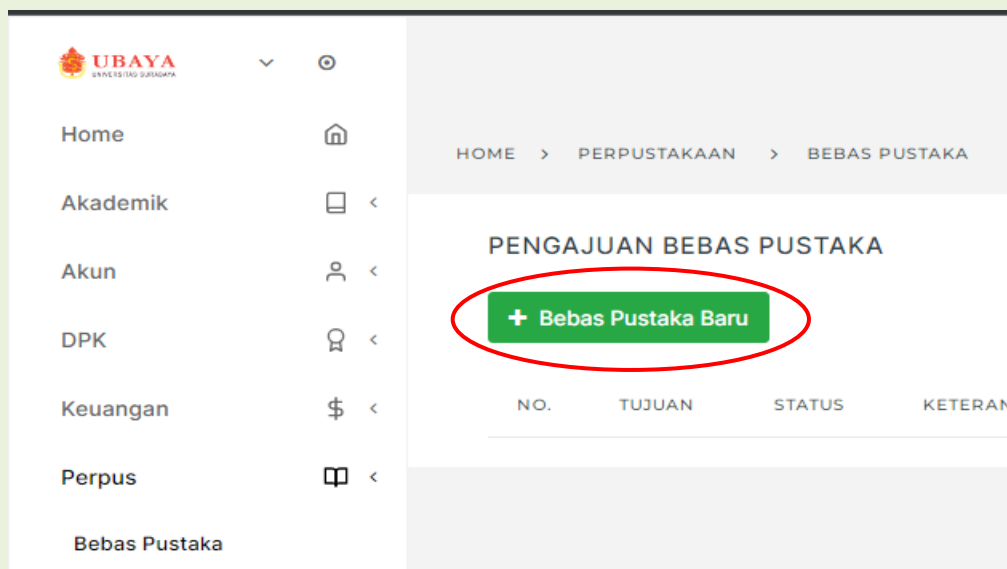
UBAYA
UNIVERSITAS SURABAYA

Home

Akademik

Akun

DPK

Keuangan

Perpus

Bebas Pustaka

HOME > PERPUSTAKAAN > BEBAS PUSTAKA

PENGAJUAN BEBAS PUSTAKA

+ Bebas Pustaka Baru

| NO. | TUJUAN | STATUS | KETERAN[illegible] |
|---|---|---|---|